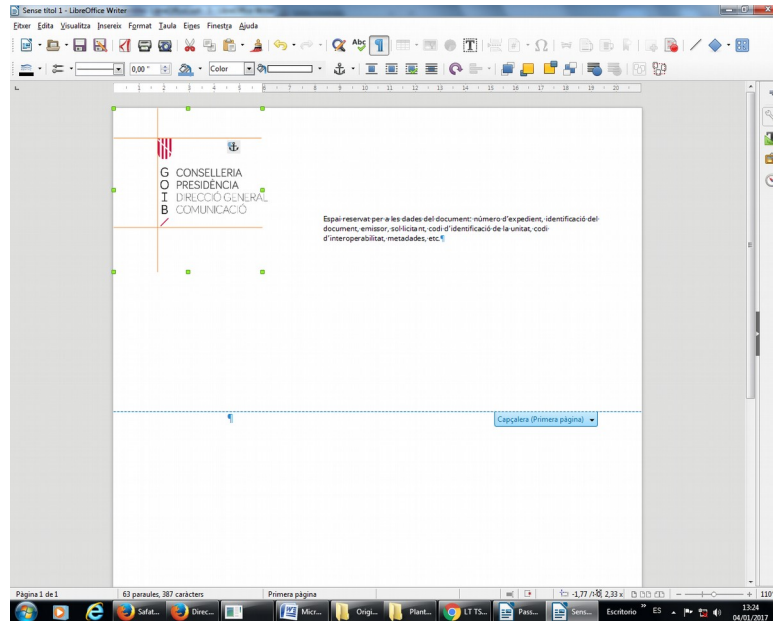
Sense títol 1 - LibreOffice Writer

Fitxer Edita Visualitza Insereix Format Taula Eines Finestra Ajuda

0,00 " Color

G CONSELLERIA
O PRESIDÈNCIA
I DIRECCIÓ GENERAL
B COMUNICACIÓ

Espai reservat per a les dades del document: número d'expedient, identificació del document, emissor, sol·licitant, codi d'identificació de la unitat, codi d'interoperabilitat, metadades, etc.¶

¶

Capçalera (Primera pàgina)

Pàgina 1 de 1 | 63 paraules, 387 caràcters | Primera pàgina | -1,77 / 2,33 x | 110

Safat... | Direc... | Micr... | Origi... | Plant... | LT TS... | Pass... | Sens... | Escritorio | ES | 13:24 | 04/01/2017